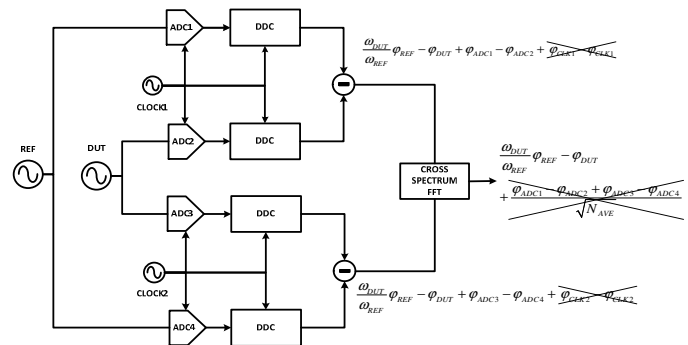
ADC1

DDC

$\frac{\omega_{DUT}}{\omega_{REF}}\varphi_{REF} - \varphi_{DUT} + \varphi_{ADC1} - \varphi_{ADC2} + \varphi_{CLK1} - \varphi_{CLK1}$

CLOCK1

REF

DUT

ADC2

DDC

CROSS SPECTRUM FFT

$\frac{\omega_{DUT}}{\omega_{REF}}\varphi_{REF} - \varphi_{DUT}$

$+\frac{\varphi_{ADC1} - \varphi_{ADC2} + \varphi_{ADC3} - \varphi_{ADC4}}{\sqrt{N_{AVE}}}$

ADC3

DDC

CLOCK2

ADC4

DDC

$\frac{\omega_{DUT}}{\omega_{REF}}\varphi_{REF} - \varphi_{DUT} + \varphi_{ADC3} - \varphi_{ADC4} + \varphi_{CLK2} - \varphi_{CLK2}$